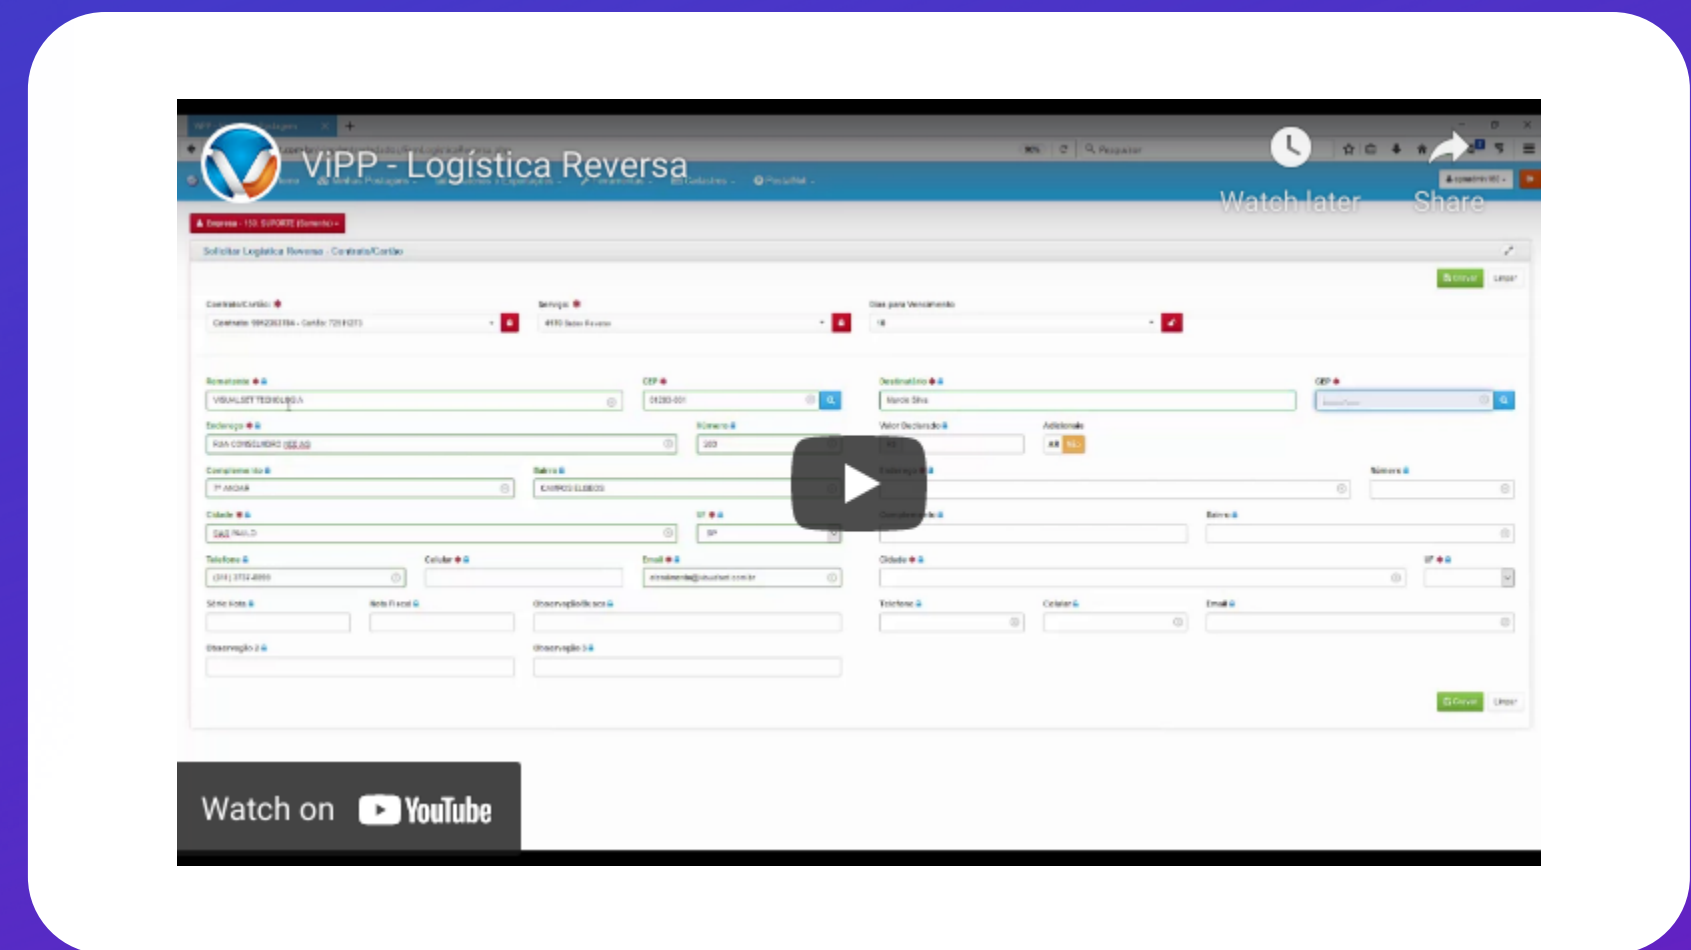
VIPP - Logística Reversa

Watch later

Share

Empresa - 110 SUPORTE (Remetente)

Solicitar Logística Reversa - Contrato/Cartão

Contrato/Cartão:

Serviço:

Dias para Vencimento

Remetente

CEP

Destinatário

CEP

VISUALSET TECNOLOGIA

Marcio Silva

Endereço

Número

Valor Declarado

Adicionais

RUA CONSELHEIRO NEBIAS

Complemento

Bairro

Endereço

Número

CAMPOS ELISEOS

Cidade

UF

Complemento

Bairro

SAO PAULO

SP

Telefone

Celular

Email

Cidade

UF

Série Nota

Nota Fiscal

Observação

Telefone

Celular

Email

Observação 2

Observação 3

Watch on YouTube